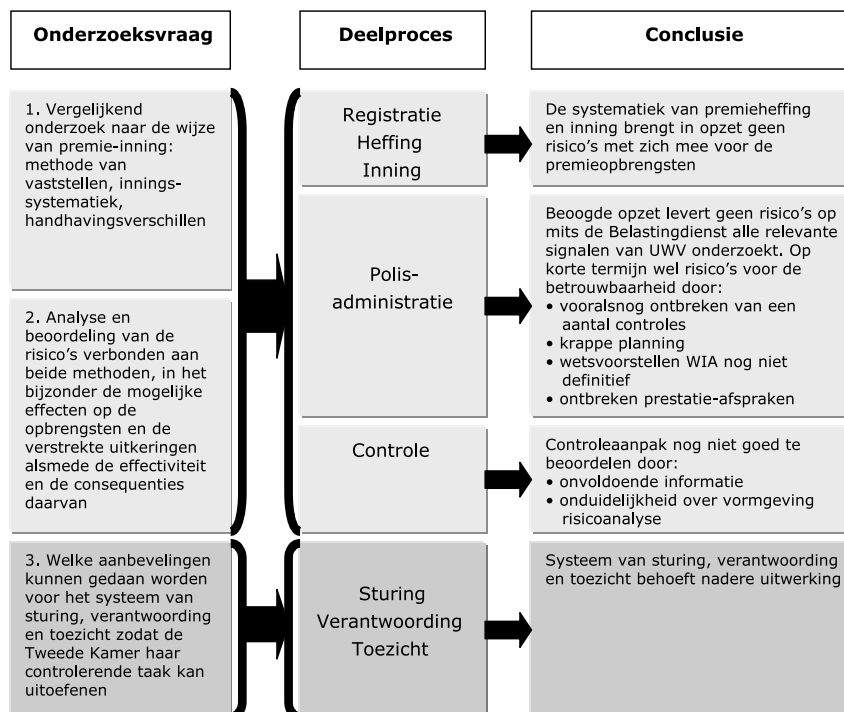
Onderzoeksvraag

Deelproces

Conclusie

1. Vergelijkend onderzoek naar de wijze van premie-inning: methode van vaststellen, inningssystematiek, handhavingsverschillen

2. Analyse en beoordeling van de risico's verbonden aan beide methoden, in het bijzonder de mogelijke effecten op de opbrengsten en de verstrekte uitkeringen alsmede de effectiviteit en de consequenties daarvan

Registratie
Heffing
Inning

De systematiek van premieheffing en inning brengt in opzet geen risico's met zich mee voor de premieopbrengsten

Polis-administratie

Beoogde opzet levert geen risico's op mits de Belastingdienst alle relevante signalen van UWV onderzoekt. Op korte termijn wel risico's voor de betrouwbaarheid door:
• vooralsnog ontbreken van een aantal controles
• krappe planning
• wetsvoorstellen WIA nog niet definitief
• ontbreken prestatie-afspraken

Controle

Controleaanpak nog niet goed te beoordelen door:
• onvoldoende informatie
• onduidelijkheid over vormgeving risicoanalyse

3. Welke aanbevelingen kunnen gedaan worden voor het systeem van sturing, verantwoording en toezicht zodat de Tweede Kamer haar controlerende taak kan uitoefenen

Sturing
Verantwoording
Toezicht

Systeem van sturing, verantwoording en toezicht behoeft nadere uitwerking